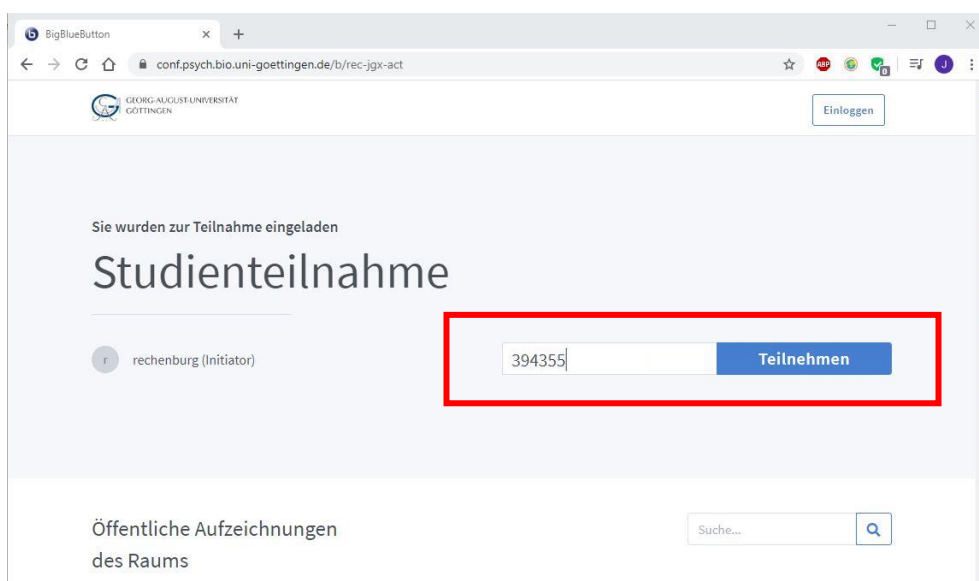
BigBlueButton

conf.psych.bio.uni-goettingen.de/b/rec-jgx-act

GEORG-AUGUST-UNIVERSITÄT GÖTTINGEN

Einloggen

Sie wurden zur Teilnahme eingeladen

Studienteilnahme

r rechenburg (Initiator)

394355

Teilnehmen

Öffentliche Aufzeichnungen des Raums

Suche...